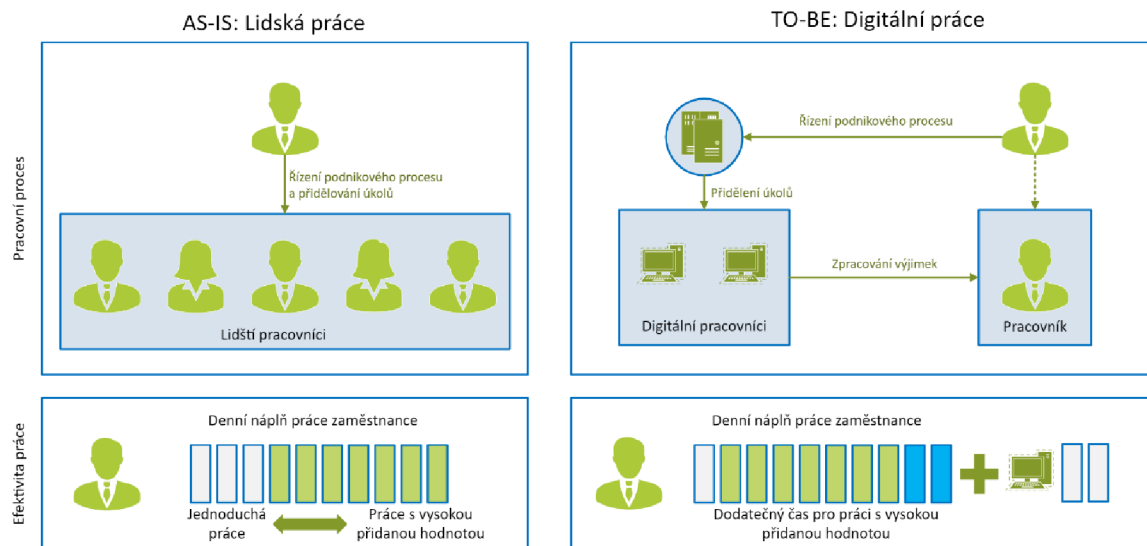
AS-IS: Lidská práce

TO-BE: Digitální práce

Pracovní proces

Řízení podnikového procesu a přidělování úkolů

Lidští pracovníci

Řízení podnikového procesu

Přidělení úkolů

Zpracování výjimek

Digitální pracovníci

Pracovník

Efektivita práce

Denní náplň práce zaměstnance

Jednoduchá práce

Práce s vysokou přidanou hodnotou

Denní náplň práce zaměstnance

Dodatečný čas pro práci s vysokou přidanou hodnotou